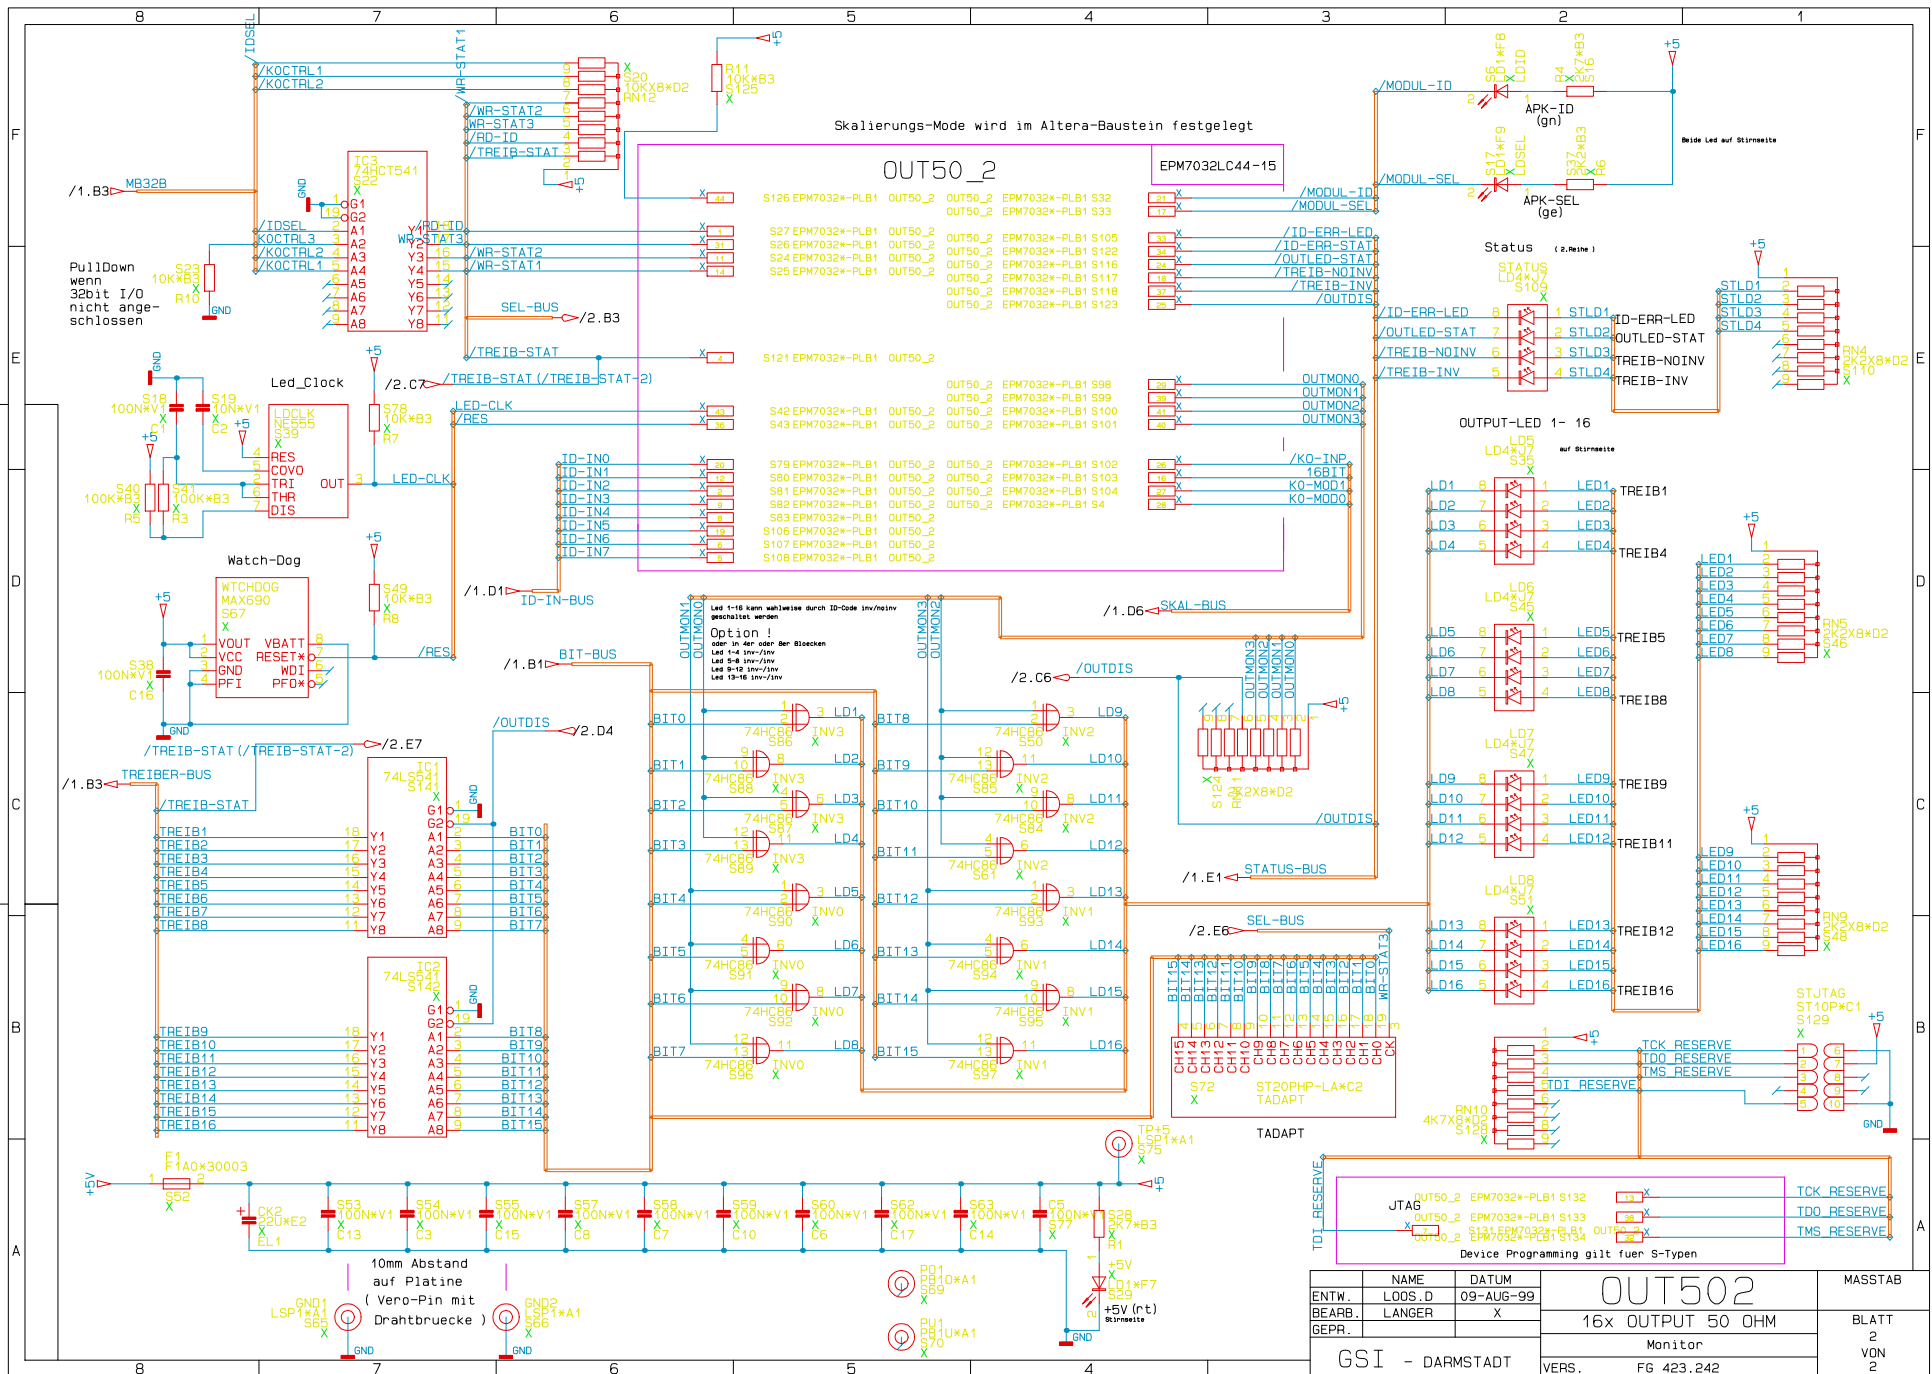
8 7 6 5 4 3 2 1

F E D C B A

Skalierungs-Mode wird im Altera-Baustein festgelegt

OUT50_2

EPM7032LC44-15

/IDSEL
/KOCTRL1
/KOCTRL2
/WR-STAT1
S20 10KX8*D2 RN12
R11 10K*B3 S125
/WR-STAT2
/WR-STAT3
/RD-ID
/TREIB-STAT
IC3 74HCT541 S22
/1.B3 MB32B
G1 G2 A1 A2 A3 A4 A5 A6 A7 A8
Y1 Y2 Y3 Y4 Y5 Y6 Y7 Y8
/IDSEL
/KOCTRL3
/KOCTRL2
/KOCTRL1
/RD-ID
WR-STAT3
/WR-STAT2
/WR-STAT1

PullDown wenn 32bit I/O nicht angeschlossen
S23 10K*B3 R10
GND

SEL-BUS /2.B3
/TREIB-STAT

Led_Clock
S16 100N*V1 C1
S19 10N*V1 C2
LDCLK NE555 S39
RES CDVO TRI THR DIS OUT
S40 100K*B3 R5
S41 100K*B3 R3
S78 10K*B3 R7
/2.C7 /TREIB-STAT (/TREIB-STAT-2)
LED-CLK
/RES
LED-CLK

Watch-Dog
WTCHDOG MAX690 S67
VOUT VCC GND PFI VBATT RESET* WDI PFO*
S38 100N*V1 C16
GND
S49 10K*B3 R8
/RES
/1.D1 ID-IN-BUS
ID-IN0 ID-IN1 ID-IN2 ID-IN3 ID-IN4 ID-IN5 ID-IN6 ID-IN7

S126 EPM7032*-PLB1 OUT50_2
OUT50_2 EPM7032*-PLB1 S32
OUT50_2 EPM7032*-PLB1 S33
S27 EPM7032*-PLB1 OUT50_2
S26 EPM7032*-PLB1 OUT50_2
S24 EPM7032*-PLB1 OUT50_2
S25 EPM7032*-PLB1 OUT50_2
OUT50_2 EPM7032*-PLB1 S105
OUT50_2 EPM7032*-PLB1 S122
OUT50_2 EPM7032*-PLB1 S116
OUT50_2 EPM7032*-PLB1 S117
OUT50_2 EPM7032*-PLB1 S118
OUT50_2 EPM7032*-PLB1 S123
S121 EPM7032*-PLB1 OUT50_2
OUT50_2 EPM7032*-PLB1 S98
OUT50_2 EPM7032*-PLB1 S99
S42 EPM7032*-PLB1 OUT50_2 OUT50_2 EPM7032*-PLB1 S100
S43 EPM7032*-PLB1 OUT50_2 OUT50_2 EPM7032*-PLB1 S101
S79 EPM7032*-PLB1 OUT50_2 OUT50_2 EPM7032*-PLB1 S102
S80 EPM7032*-PLB1 OUT50_2 OUT50_2 EPM7032*-PLB1 S103
S81 EPM7032*-PLB1 OUT50_2 OUT50_2 EPM7032*-PLB1 S104
S82 EPM7032*-PLB1 OUT50_2 OUT50_2 EPM7032*-PLB1 S4
S83 EPM7032*-PLB1 OUT50_2
S106 EPM7032*-PLB1 OUT50_2
S107 EPM7032*-PLB1 OUT50_2
S108 EPM7032*-PLB1 OUT50_2

/MODUL-ID /MODUL-SEL
/ID-ERR-LED /ID-ERR-STAT /OUTLED-STAT /TREIB-NOINV /TREIB-INV /OUTDIS
OUTMON0 OUTMON1 OUTMON2 OUTMON3
/KO-INP 16BIT KO-MOD1 KO-MOD0

/MODUL-ID S6 LD1*F8 LDID R4 S16 2K7*B3 APK-ID (gn)
/MODUL-SEL S17 LD1*F9 LDSEL S37 2K7*B3 R6 APK-SEL (ge)
Beide Led auf Stirnseite
+5

Status (2.Reihe)
STATUS LD4*J7 S109
/ID-ERR-LED /OUTLED-STAT /TREIB-NOINV /TREIB-INV
STLD1 STLD2 STLD3 STLD4
ID-ERR-LED OUTLED-STAT TREIB-NOINV TREIB-INV
RN4 2K2X8*D2 S110

OUTPUT-LED 1- 16
LD5 LD4*J7 S35 auf Stirnseite
LD1 LD2 LD3 LD4 LED1 LED2 LED3 LED4 TREIB1 TREIB4
LD6 LD4*J7 S46
LD5 LD6 LD7 LD8 LED5 LED6 LED7 LED8 TREIB5 TREIB8
LD7 LD4*J7 S47
LD9 LD10 LD11 LD12 LED9 LED10 LED11 LED12 TREIB9 TREIB11
LD8 LD4*J7 S51
LD13 LD14 LD15 LD16 LED13 LED14 LED15 LED16 TREIB12 TREIB16
LED1 LED2 LED3 LED4 LED5 LED6 LED7 LED8 RN5 2K2X8*D2 S46
LED9 LED10 LED11 LED12 LED13 LED14 LED15 LED16 RN6 2K2X8*D2 S48

/1.D6 SKAL-BUS
OUTMON0 OUTMON1 OUTMON2 OUTMON3
Led 1-16 kann wahlweise durch ID-Code inv/noinv geschaltet werden
Option ! oder in 4er oder 8er Bloecken Led 1-4 inv-/inv Led 5-8 inv-/inv Led 9-12 inv-/inv Led 13-16 inv-/inv
/1.B1 BIT-BUS
/2.C6 /OUTDIS
S124 RN11 2K2X8*D2
/OUTDIS
/1.E1 STATUS-BUS
/2.E6 SEL-BUS

BIT0 BIT1 BIT2 BIT3 BIT4 BIT5 BIT6 BIT7
74HC86 S86 INV3 LD1
74HC86 S88 INV3 LD2
74HC86 S87 INV3 LD3
74HC86 S89 INV3 LD4
74HC86 S90 INV0 LD5
74HC86 S91 INV0 LD6
74HC86 S92 INV0 LD7
74HC86 S96 INV0 LD8
BIT8 BIT9 BIT10 BIT11 BIT12 BIT13 BIT14 BIT15
74HC86 S50 INV2 LD9
74HC86 S85 INV2 LD10
74HC86 S84 INV2 LD11
74HC86 S61 INV2 LD12
74HC86 S93 INV1 LD13
74HC86 S94 INV1 LD14
74HC86 S95 INV1 LD15
74HC86 S97 INV1 LD16

/TREIB-STAT (/TREIB-STAT-2) /2.E7
/1.B3 TREIBER-BUS
/TREIB-STAT
/OUTDIS /2.D4
IC1 74LS541 S141
TREIB1 TREIB2 TREIB3 TREIB4 TREIB5 TREIB6 TREIB7 TREIB8
BIT0 BIT1 BIT2 BIT3 BIT4 BIT5 BIT6 BIT7
IC2 74LS541 S142
TREIB9 TREIB10 TREIB11 TREIB12 TREIB13 TREIB14 TREIB15 TREIB16
BIT8 BIT9 BIT10 BIT11 BIT12 BIT13 BIT14 BIT15
GND

BIT15 BIT14 BIT13 BIT12 BIT11 BIT10 BIT9 BIT8 BIT7 BIT6 BIT5 BIT4 BIT3 BIT2 BIT1 BIT0 WR-STAT3
CH15 CH14 CH13 CH12 CH11 CH10 CH9 CH8 CH7 CH6 CH5 CH4 CH3 CH2 CH1 CH0 CK
S72 ST20PHP-LA*C2 TADAPT
TADAPT

TCK_RESERVE TDO_RESERVE TMS_RESERVE TDI_RESERVE
STJTAG ST10P*C1 S129
RN10 4K7X8*D2 S128
GND

+5V F1 F1A0*30003 S52
CK2 22U*E2 EL1
S53 100N*V1 C13
S54 100N*V1 C3
S55 100N*V1 C15
S57 100N*V1 C8
S58 100N*V1 C7
S59 100N*V1 C10
S60 100N*V1 C6
S62 100N*V1 C17
S63 100N*V1 C14
C5 100N*V1 S77
TP+5 LSP1*A1 S75
S28 2K7*B3 R1
+5V LD1*F7 S29 +5V (rt) Stirnseite
GND
10mm Abstand auf Platine ( Vero-Pin mit Drahtbruecke )
GND1 LSP1*A1 S65
GND2 LSP1*A1 S66
P01 PB10*A1 S69
PU1 PB1U*A1 S70

TDI_RESERVE
JTAG
OUT50_2 EPM7032*-PLB1 S132
OUT50_2 EPM7032*-PLB1 S133
S131 EPM7032*-PLB1 OUT50_2 EPM7032*-PLB1 S134
TCK_RESERVE TDO_RESERVE TMS_RESERVE
Device Programming gilt fuer S-Typen

| | NAME | DATUM |
|---|---|---|
| ENTW. | LOOS.D | 09-AUG-99 |
| BEARB. | LANGER | X |
| GEPR. | | |

GSI - DARMSTADT
OUT502
16x OUTPUT 50 OHM
Monitor
VERS. FG 423.242
MASSTAB
BLATT 2 VON 2